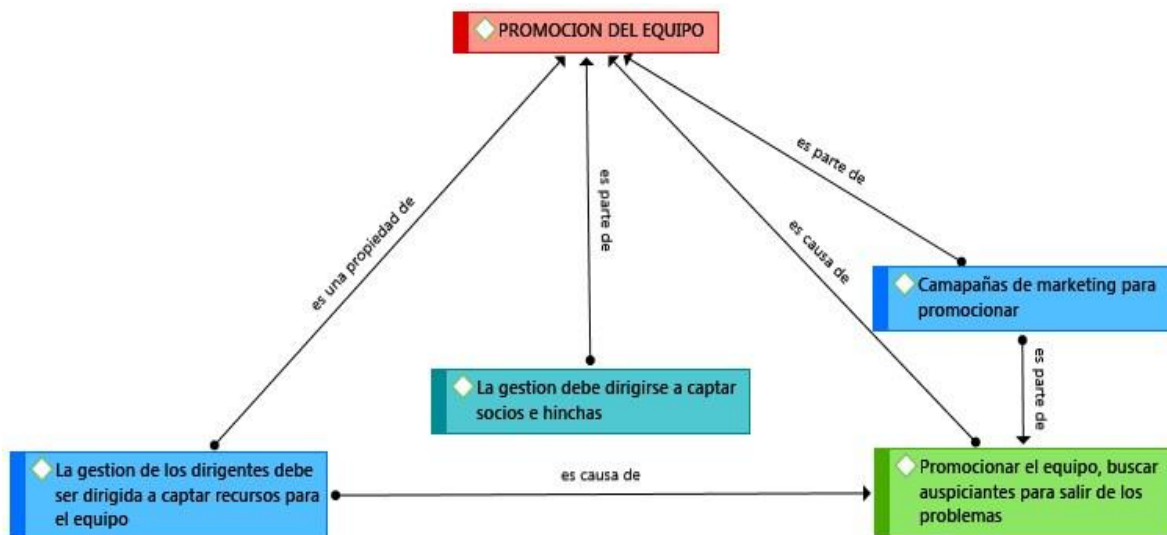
PROMOCION DEL EQUIPO

es una propiedad de

es parte de

es causa de

es parte de

Camapañas de marketing para promocionar

es parte de

La gestion debe dirigirse a captar socios e hinchas

La gestion de los dirigentes debe ser dirigida a captar recursos para el equipo

es causa de

Promocionar el equipo, buscar auspiciantes para salir de los problemas